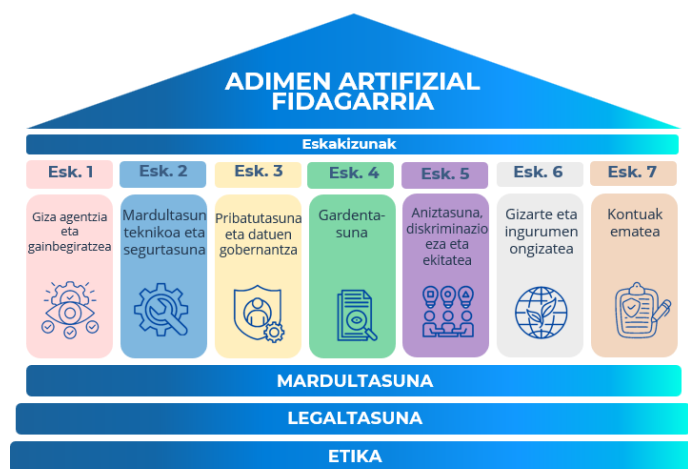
ADIMEN ARTIFIZIAL FIDAGARRIA

Eskakizunak

Esk. 1
Giza agentzia eta gainbegiratzea

Esk. 2
Mardultasun teknikoa eta segurtasuna

Esk. 3
Pribatutasuna eta datuen gobernantza

Esk. 4
Gardentasuna

Esk. 5
Aniztasuna, diskriminazio eza eta ekitatea

Esk. 6
Gizarte eta ingurumen ongizatea

Esk. 7
Kontuak ematea

MARDULTASUNA

LEGALTASUNA

ETIKA